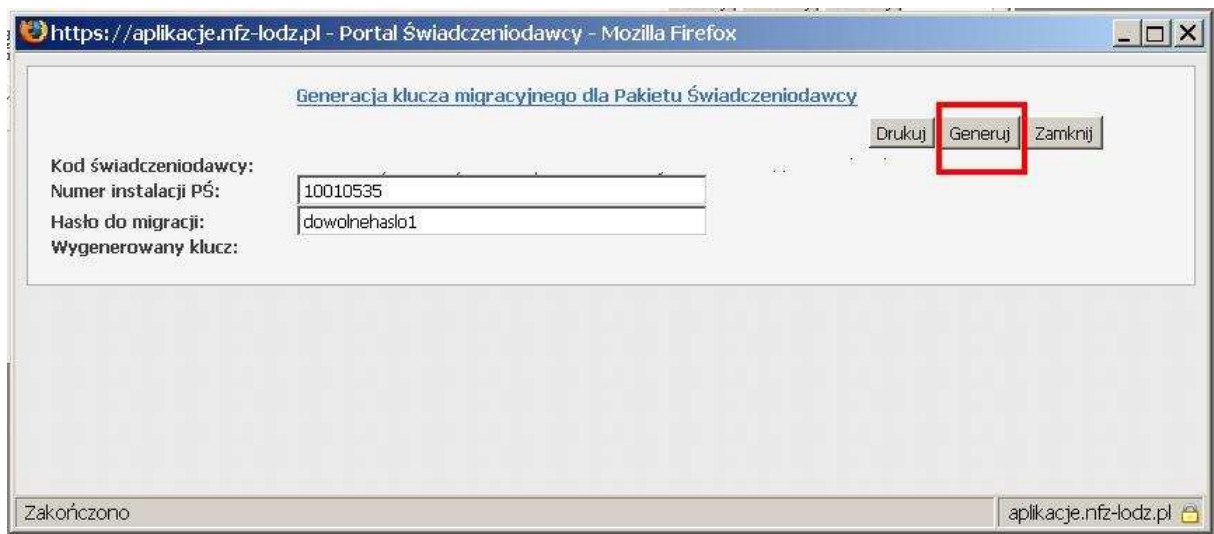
https://aplikacje.nfz-lodz.pl - Portal Świadczeniodawcy - Mozilla Firefox

Generacja klucza migracyjnego dla Pakietu Świadczeniodawcy

Drukuj Generuj Zamknij

Kod świadczeniodawcy:
Numer instalacji PŚ: 10010535
Hasło do migracji: dowolnehaslo1
Wygenerowany klucz:

Zakończono

aplikacje.nfz-lodz.pl